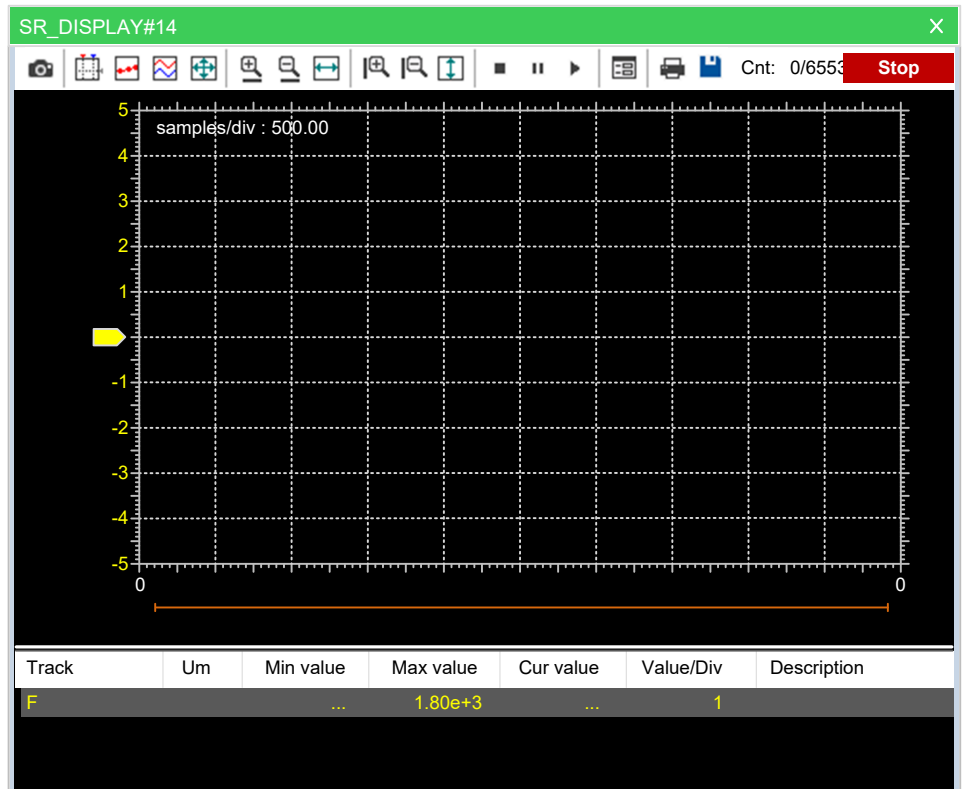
SR_DISPLAY#14

Cnt: 0/6553 Stop

samples/div : 500.00

5
4
3
2
1
-1
-2
-3
-4
-5

0 0

| Track | Um | Min value | Max value | Cur value | Value/Div | Description |
|---|---|---|---|---|---|---|
| F | | ... | 1.80e+3 | ... | 1 | |